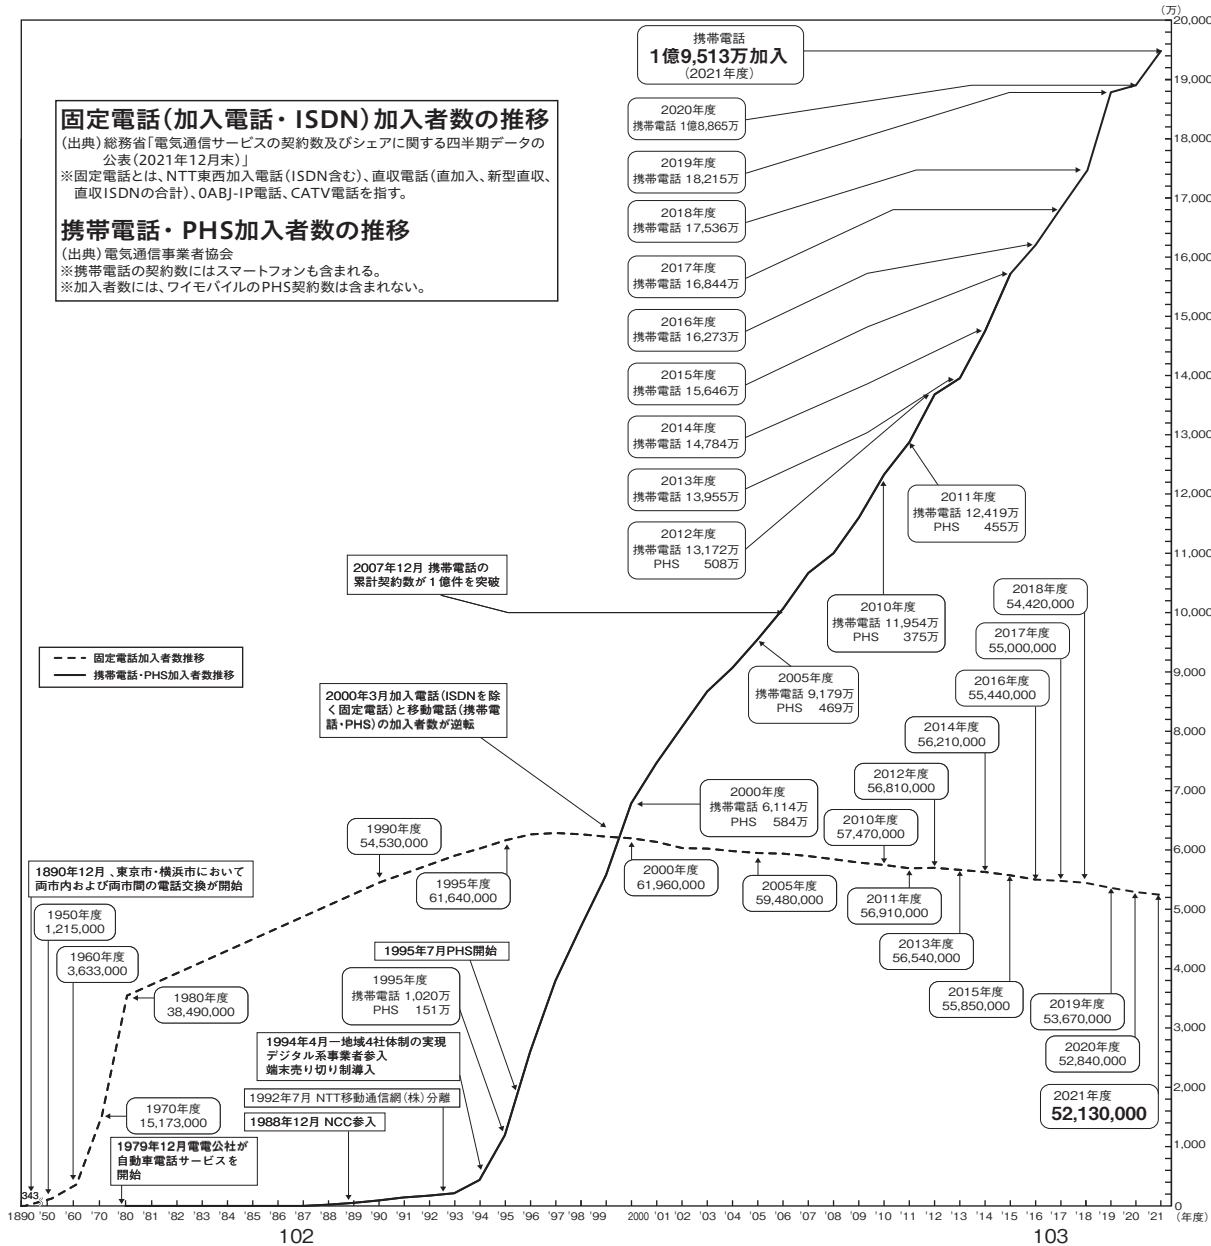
固定電話（加入電話・ISDN）加入者数の推移
（出典）総務省「電気通信サービスの契約数及びシェアに関する四半期データの公表（2021年12月末）」
※固定電話とは、NTT東西加入電話（ISDN含む）、直収電話（直加入、新型直収、直収ISDNの合計）、0ABJ-IP電話、CATV電話を指す。

携帯電話・PHS加入者数の推移
（出典）電気通信事業者協会
※携帯電話の契約数にはスマートフォンも含まれる。
※加入者数には、ワイモバイルのPHS契約数は含まれない。

携帯電話
1億9,513万加入
（2021年度）

2020年度
携帯電話 1億8,865万

2019年度
携帯電話 18,215万

2018年度
携帯電話 17,536万

2017年度
携帯電話 16,844万

2016年度
携帯電話 16,273万

2015年度
携帯電話 15,646万

2014年度
携帯電話 14,784万

2013年度
携帯電話 13,955万

2012年度
携帯電話 13,172万
PHS 508万

2011年度
携帯電話 12,419万
PHS 455万

2007年12月 携帯電話の累計契約数が１億件を突破

2010年度
携帯電話 11,954万
PHS 375万

2005年度
携帯電話 9,179万
PHS 469万

固定電話加入者数推移
携帯電話・PHS加入者数推移

2000年3月加入電話（ISDNを除く固定電話）と移動電話（携帯電話・PHS）の加入者数が逆転

2000年度
携帯電話 6,114万
PHS 584万

2018年度
54,420,000

2017年度
55,000,000

2016年度
55,440,000

2014年度
56,210,000

2012年度
56,810,000

2010年度
57,470,000

1990年度
54,530,000

1995年度
61,640,000

2000年度
61,960,000

2005年度
59,480,000

2011年度
56,910,000

2013年度
56,540,000

2015年度
55,850,000

2019年度
53,670,000

2020年度
52,840,000

2021年度
52,130,000

1890年12月、東京市・横浜市において両市内および両市間の電話交換が開始

1950年度
1,215,000

1960年度
3,633,000

1980年度
38,490,000

1970年度
15,173,000

1995年7月PHS開始

1995年度
携帯電話 1,020万
PHS 151万

1994年4月一地域4社体制の実現
デジタル系事業者参入
端末売り切り制導入

1992年7月 NTT移動通信網（株）分離

1988年12月 NCC参入

1979年12月電電公社が自動車電話サービスを開始

343

（万）
20,000
19,000
18,000
17,000
16,000
15,000
14,000
13,000
12,000
11,000
10,000
9,000
8,000
7,000
6,000
5,000
4,000
3,000
2,000
1,000
0

1890 '50 '60 '70 '80 '81 '82 '83 '84 '85 '86 '87 '88 '89 '90 '91 '92 '93 '94 '95 '96 '97 '98 '99 2000 '01 '02 '03 '04 '05 '06 '07 '08 '09 '10 '11 '12 '13 '14 '15 '16 '17 '18 '19 '20 '21 （年度）

102

103